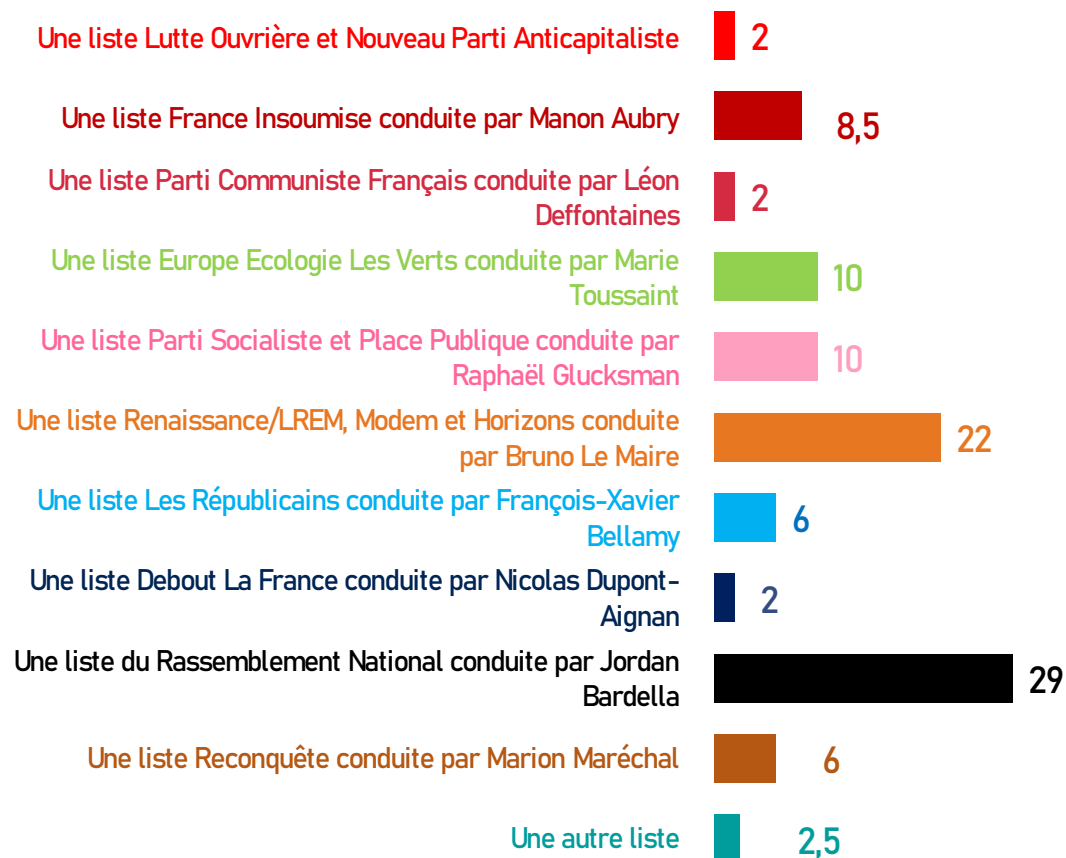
Une liste Lutte Ouvrière et Nouveau Parti Anticapitaliste 2

Une liste France Insoumise conduite par Manon Aubry 8,5

Une liste Parti Communiste Français conduite par Léon Deffontaines 2

Une liste Europe Ecologie Les Verts conduite par Marie Toussaint 10

Une liste Parti Socialiste et Place Publique conduite par Raphaël Glucksman 10

Une liste Renaissance/LREM, Modem et Horizons conduite par Bruno Le Maire 22

Une liste Les Républicains conduite par François-Xavier Bellamy 6

Une liste Debout La France conduite par Nicolas Dupont-Aignan 2

Une liste du Rassemblement National conduite par Jordan Bardella 29

Une liste Reconquête conduite par Marion Maréchal 6

Une autre liste 2,5